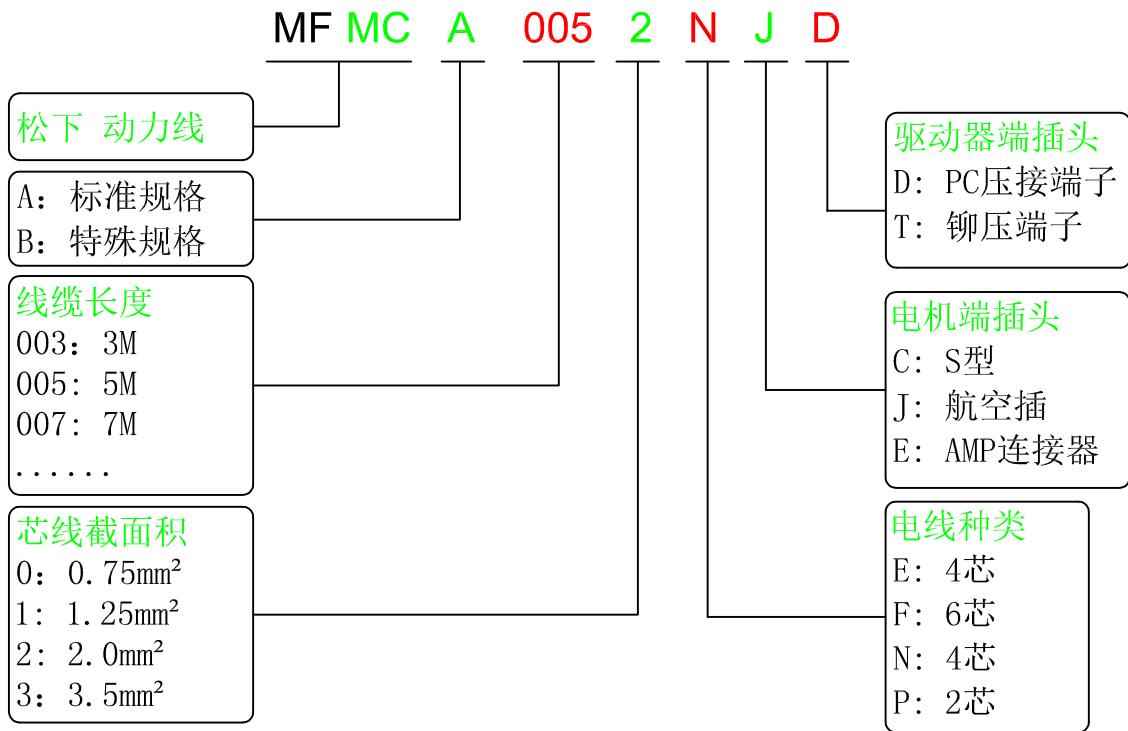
MF MC A 005 2 N J D

松下 动力线

A：标准规格
B：特殊规格

线缆长度
003：3M
005：5M
007：7M
......

芯线截面积
0：0.75mm²
1：1.25mm²
2：2.0mm²
3：3.5mm²

驱动器端插头
D：PC压接端子
T：铆压端子

电机端插头
C：S型
J：航空插
E：AMP连接器

电线种类
E：4芯
F：6芯
N：4芯
P：2芯